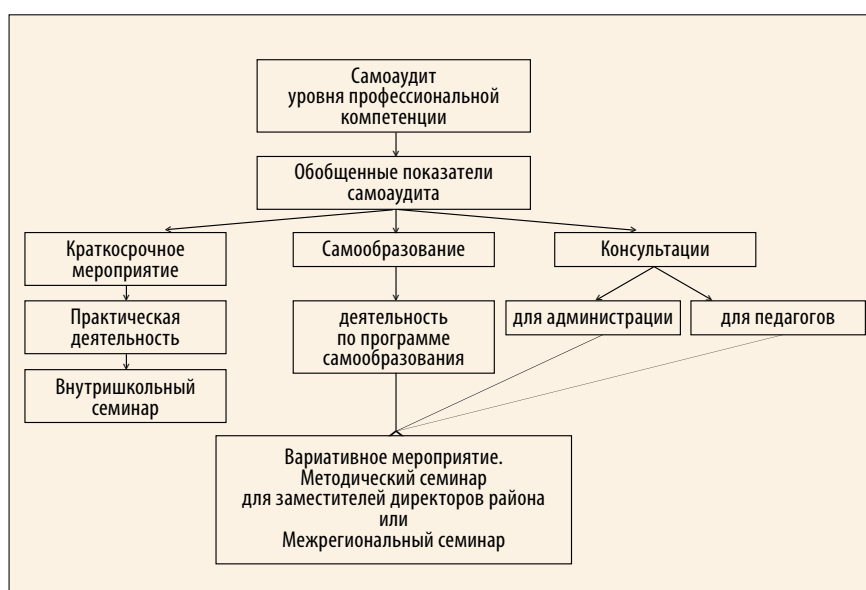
Самоаудит уровня профессиональной компетенции

Обобщенные показатели самоаудита

Краткосрочное мероприятие

Самообразование

Консультации

Практическая деятельность

деятельность по программе самообразования

для администрации

для педагогов

Внутришкольный семинар

Вариативное мероприятие. Методический семинар для заместителей директоров района или Межрегиональный семинар